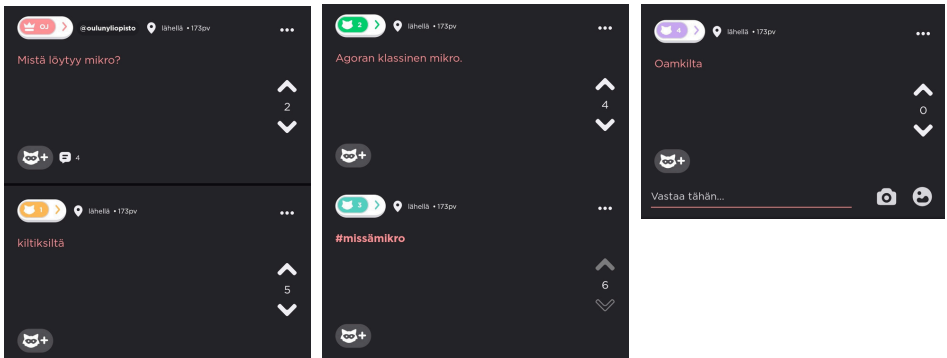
OJ @oulunyliopisto lähellä • 173pv •••

Mistä löytyy mikro?

2

4

1 lähellä • 173pv •••

kiltiksiltä

5

2 lähellä • 173pv •••

Agoran klassinen mikro.

4

3 lähellä • 173pv •••

#missämikro

6

4 lähellä • 173pv •••

Oamkilta

0

Vastaa tähän...